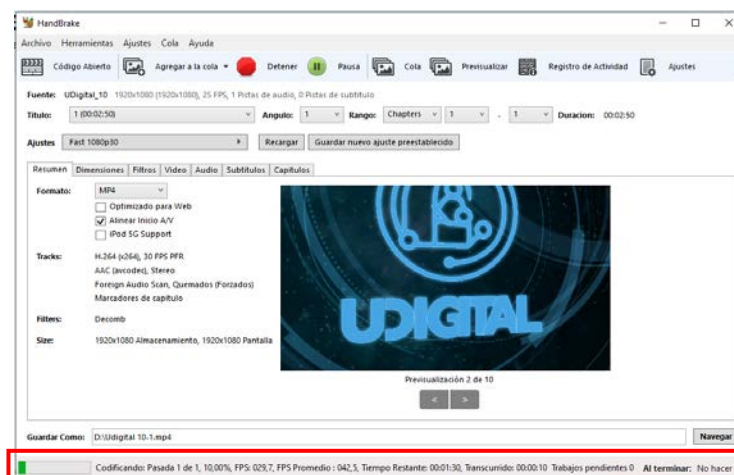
HandBrake

Archivo Herramientas Ajustes Cola Ayuda

Código Abierto Agregar a la cola Detener Pausa Cola Previsualizar Registro de Actividad Ajustes

Fuente: UDigital_10 1920x1080 (1920x1080), 25 FPS, 1 Pistas de audio, 0 Pistas de subtitulo

Titulo: 1 (00:02:50) Angulo: 1 Rango: Chapters 1 - 1 Duracion: 00:02:50

Ajustes Fast 1080p30 Recargar Guardar nuevo ajuste preestablecido

Resumen Dimensiones Filtros Video Audio Subtitulos Capitulos

Formato: MP4
Optimizado para Web
Alinear Inicio A/V
iPod 5G Support

Tracks: H.264 (x264), 30 FPS PFR
AAC (avcodec), Stereo
Foreign Audio Scan, Quemados (Forzados)
Marcadores de capitulo

Filters: Decomb

Size: 1920x1080 Almacenamiento, 1920x1080 Pantalla

UDIGITAL

Previsualización 2 de 10

< >

Guardar Como: D:\Udigital 10-1.mp4 Navegar

Codificando: Pasada 1 de 1, 10,00%, FPS: 029,7, FPS Promedio : 042,5, Tiempo Restante: 00:01:30, Transcurrido: 00:00:10 Trabajos pendientes 0 Al terminar: No hacer